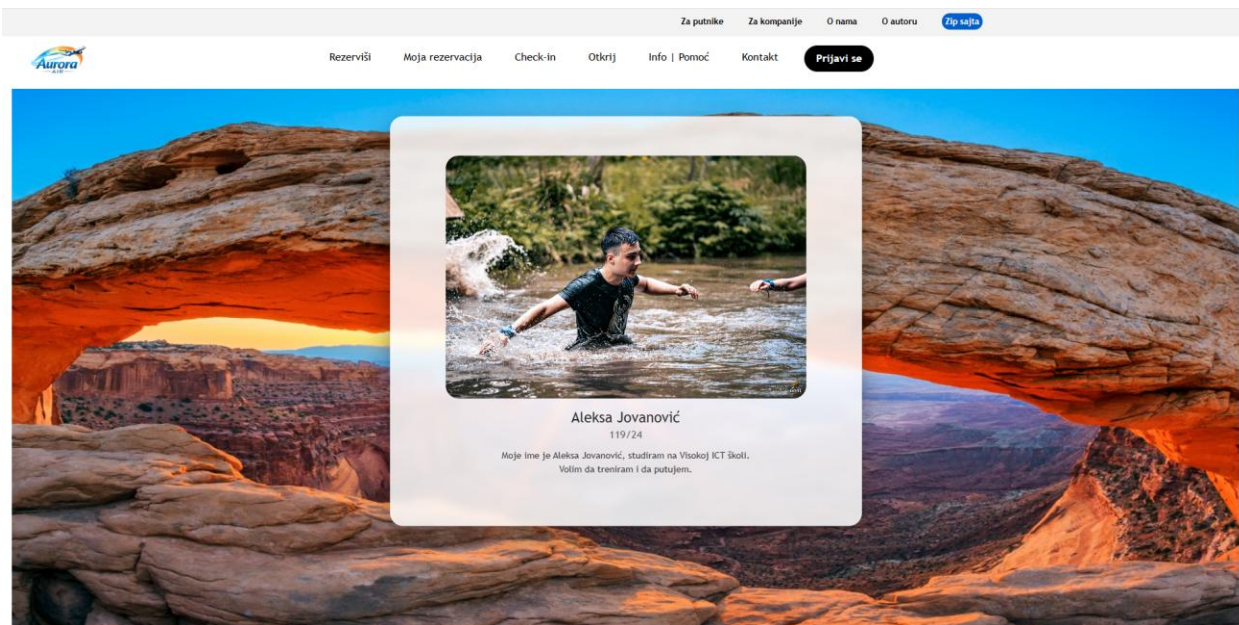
Za putnike Za kompanije O nama O autoru Zip sajta

Aurora

Rezerviši Moja rezervacija Check-in Otkrij Info | Pomoć Kontakt Prijavi se

Aleksa Jovanović

119/24

Moje ime je Aleksa Jovanović, studiram na Visokoj ICT školi. Volim da treniram i da putujem.